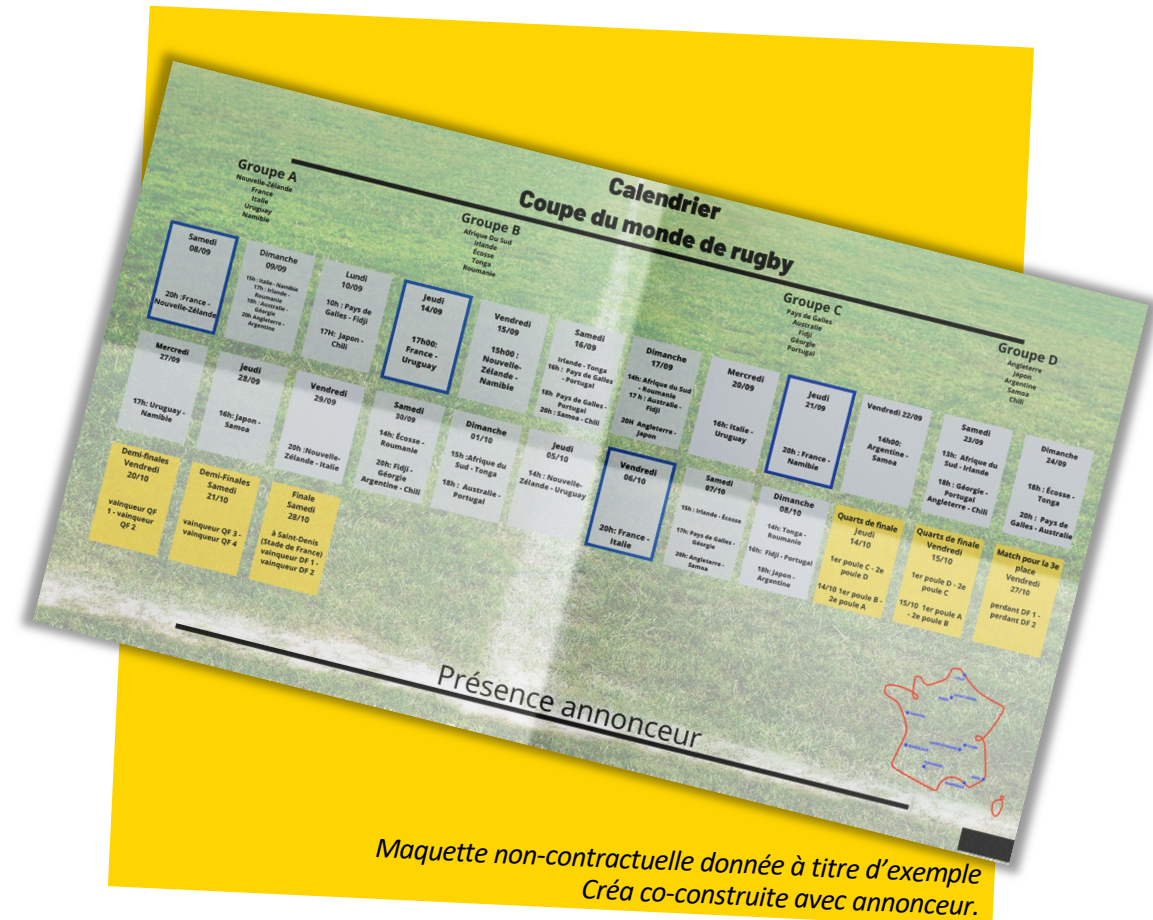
Calendrier
Coupe du monde de rugby

Groupe A
Nouvelle-Zélande
France
Italie
Uruguay
Namibie

Groupe B
Afrique Du Sud
Irlande
Écosse
Tonga
Roumanie

Groupe C
Pays de Galles
Australie
Fidji
Géorgie
Portugal

Groupe D
Angleterre
Japon
Argentine
Samoa
Chili

Samedi 08/09
20h : France - Nouvelle-Zélande

Dimanche 09/09
15h : Italie - Namibie
17h : Irlande - Roumanie
18h : Australie - Géorgie
20h Angleterre - Argentine

Lundi 10/09
10h : Pays de Galles - Fidji
17H: Japon - Chili

Jeudi 14/09
17h00: France - Uruguay

Vendredi 15/09
15h00 : Nouvelle-Zélande - Namibie

Samedi 16/09
Irlande - Tonga
16h : Pays de Galles - Portugal
18h Pays de Galles - Portugal
20h : Samoa - Chili

Dimanche 17/09
14h: Afrique du Sud - Roumanie
17 h : Australie - Fidji
20h Angleterre - Japon

Mercredi 20/09
16h: Italie - Uruguay

Jeudi 21/09
20h : France - Namibie

Vendredi 22/09
14h00: Argentine - Samoa

Samedi 23/09
13h: Afrique du Sud - Irlande
18h : Géorgie - Portugal
Angleterre - Chili

Dimanche 24/09
18h : Écosse - Tonga
20h : Pays de Galles - Australie

Mercredi 27/09
17h: Uruguay - Namibie

Jeudi 28/09
16h: Japon - Samoa

Vendredi 29/09
20h :Nouvelle-Zélande - Italie

Samedi 30/09
14h: Écosse - Roumanie
20h: Fidji - Géorgie
Argentine - Chili

Dimanche 01/10
15h :Afrique du Sud - Tonga
18h : Australie - Portugal

Jeudi 05/10
14h : Nouvelle-Zélande - Uruguay

Vendredi 06/10
20h: France - Italie

Samedi 07/10
15h : Irlande - Écosse
17h: Pays de Galles - Géorgie
20h: Angleterre - Samoa

Dimanche 08/10
14h: Tonga - Roumanie
16h: Fidji - Portugal
18h: Japon - Argentine

Quarts de finale
Jeudi 14/10
1er poule C - 2e poule D
14/10 1er poule B - 2e poule A

Quarts de finale
Vendredi 15/10
1er poule D - 2e poule C
15/10 1er poule A - 2e poule B

Match pour la 3e place
Vendredi 27/10
perdant DF 1 - perdant DF 2

Demi-finales
Vendredi 20/10
vainqueur QF 1 - vainqueur QF 2

Demi-Finales
Samedi 21/10
vainqueur QF 3 - vainqueur QF 4

Finale
Samedi 28/10
à Saint-Denis (Stade de France) vainqueur DF 1 - vainqueur DF 2

Présence annonceur

Maquette non-contractuelle donnée à titre d'exemple
Créa co-construite avec annonceur.